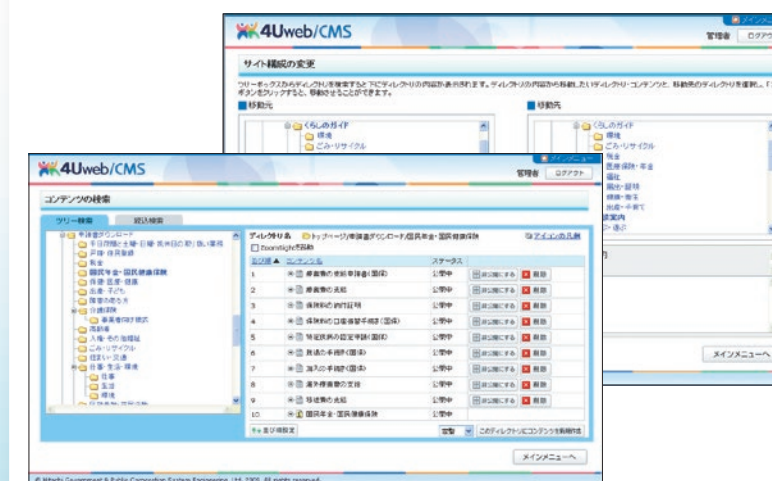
4Uweb/CMS

管理者 ログアウト

サイト構成の変更

ツリーボックスからディレクトリを選択すると下にディレクトリの内容が表示されます。ディレクトリの内容から移動したいディレクトリ・コンテンツと、移動先のディレクトリを選択し、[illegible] ボタンをクリックすると、移動させることができます。

■移動元

くらしのガイド
環境
ごみ・リサイクル

■移動先

くらしのガイド
環境
ごみ・リサイクル
税金
医療保険・年金
福祉
高齢・認知
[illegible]
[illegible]
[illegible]

メインメニューへ

4Uweb/CMS

メインメニュー

管理者 ログアウト

コンテンツの検索

ツリー検索 絞込検索

申請書ダウンロード
手引・説明・土地・自動・税共住の取り扱い業務
戸籍・住民登録
税金
国民年金・国民健康保険
保健・医療・福祉
出産・子ども
障害のある方
介護保険
事業者向け様式
高齢者
入権・その他福祉
ごみ・リサイクル
住まい・交通
仕事・生活・環境
仕事
生活
環境

ディレクトリ名 トップページ/申請書ダウンロード/国民年金・国民健康保険

Excel/Wordを開く

アイコンの凡例

| 並び順▲ | コンテンツ名 | ステータス | | |
|---|---|---|---|---|
| 1 | 療養費の支給申請書(国保) | 公開中 | 非公開にする | 削除 |
| 2 | 療養費の支給 | 公開中 | 非公開にする | 削除 |
| 3 | 保険税の納付証明 | 公開中 | 非公開にする | 削除 |
| 4 | 保険税の口座振替手続き(国保) | 公開中 | 非公開にする | 削除 |
| 5 | 特定疾病の認定申請(国保) | 公開中 | 非公開にする | 削除 |
| 6 | 脱退の手続き(国保) | 公開中 | 非公開にする | 削除 |
| 7 | 加入の手続き(国保) | 公開中 | 非公開にする | 削除 |
| 8 | 海外療養費の支給 | 公開中 | 非公開にする | 削除 |
| 9 | 移送費の支給 | 公開中 | 非公開にする | 削除 |
| 10 | 国民年金・国民健康保険 | 公開中 | | |

並び順設定

通常 このディレクトリにコンテンツを新規作成

メインメニューへ

© Hitachi Government & Public Corporation System Engineering, Ltd. 2005. All rights reserved.